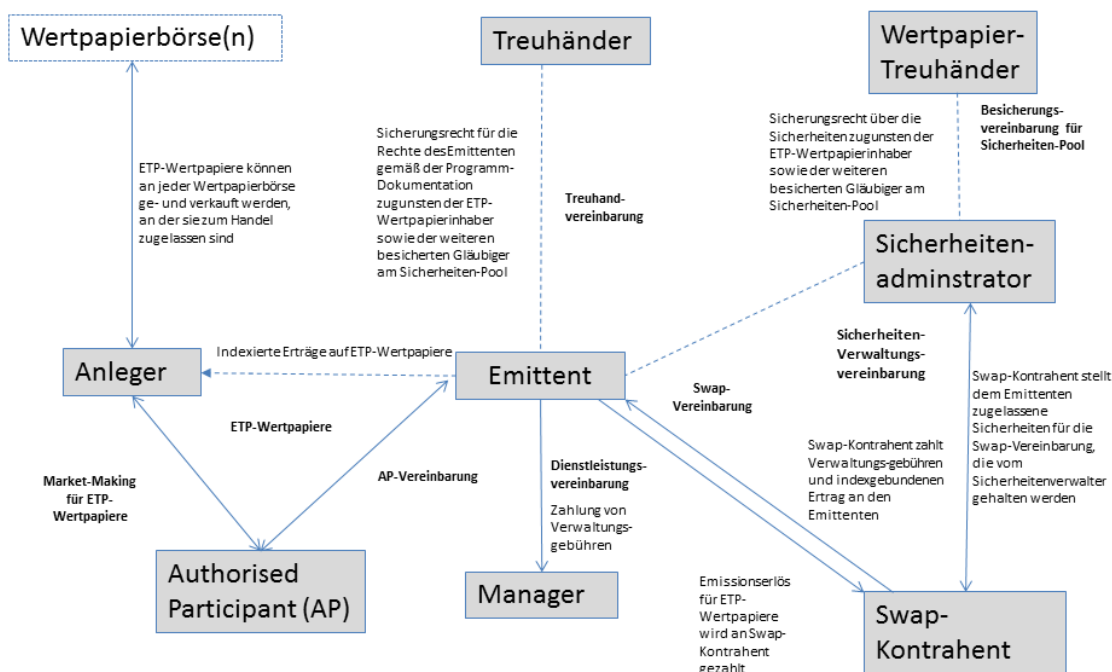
Wertpapierbörse(n)

Treuhänder

Wertpapier-Treuhänder

ETP-Wertpapiere können an jeder Wertpapierbörse ge- und verkauft werden, an der sie zum Handel zugelassen sind

Sicherungsrecht für die Rechte des Emittenten gemäß der Programm-Dokumentation zugunsten der ETP-Wertpapierinhaber sowie der weiteren besicherten Gläubiger am Sicherheiten-Pool

Treuhand-vereinbarung

Sicherungsrecht über die Sicherheiten zugunsten der ETP-Wertpapierinhaber sowie der weiteren besicherten Gläubiger am Sicherheiten-Pool

Besicherungs-vereinbarung für Sicherheiten-Pool

Sicherheiten-adminstrator

Anleger

Indexierte Erträge auf ETP-Wertpapiere

Emittent

Sicherheiten-Verwaltungs-vereinbarung

Swap-Vereinbarung

Swap-Kontrahent stellt dem Emittenten zugelassene Sicherheiten für die Swap-Vereinbarung, die vom Sicherheitenverwalter gehalten werden

ETP-Wertpapiere

Market-Making für ETP-Wertpapiere

AP-Vereinbarung

Dienstleistungs-vereinbarung

Zahlung von Verwaltungs-gebühren

Swap-Kontrahent zahlt Verwaltungs-gebühren und indexgebundenen Ertrag an den Emittenten

Authorised Participant (AP)

Manager

Emissionserlös für ETP-Wertpapiere wird an Swap-Kontrahent gezahlt

Swap-Kontrahent